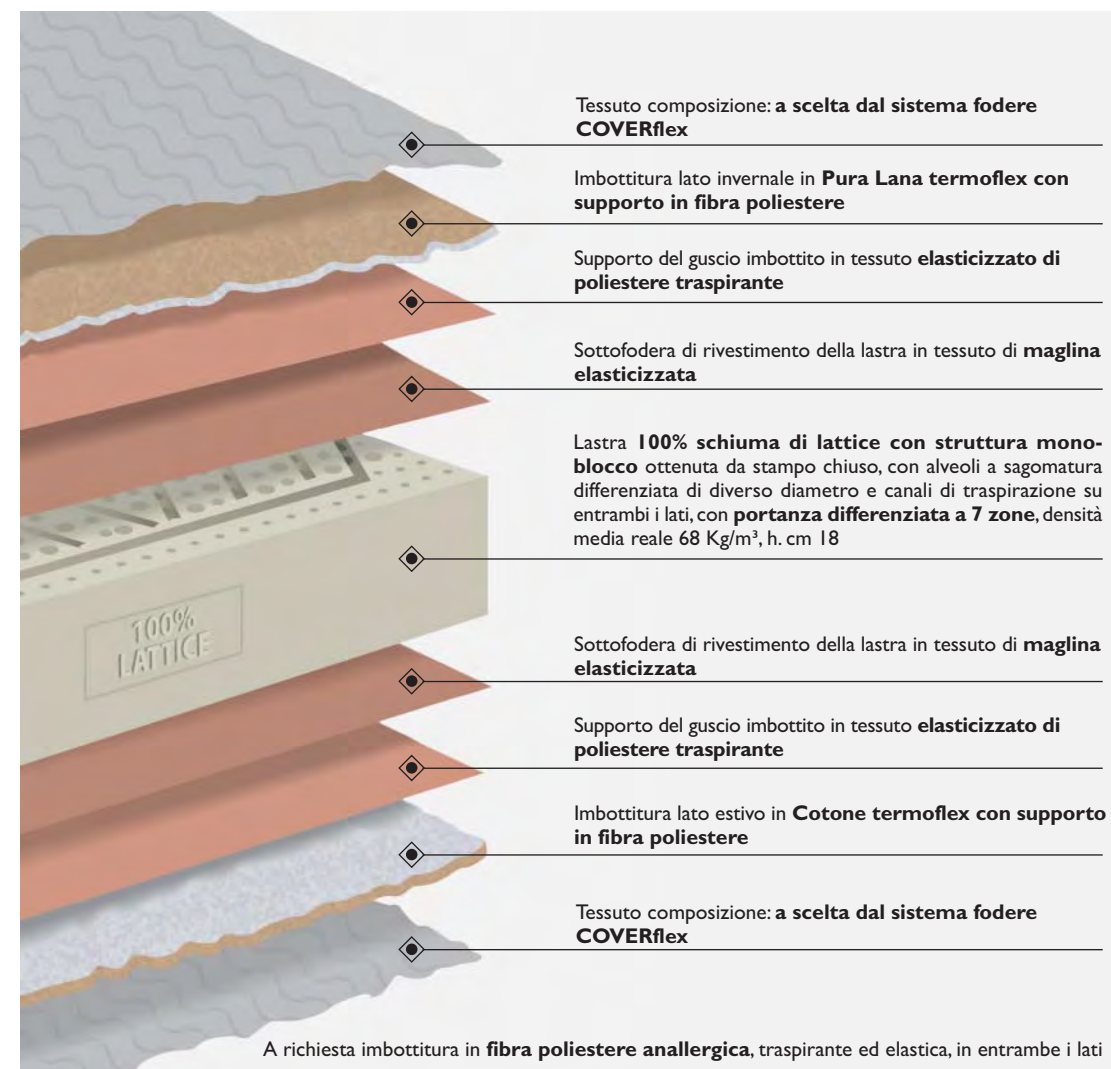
Tessuto composizione: **a scelta dal sistema fodere COVERflex**

Imbottitura lato invernale in **Pura Lana termoflex con supporto in fibra poliestere**

Supporto del guscio imbottito in tessuto **elasticizzato di poliestere traspirante**

Sottofodera di rivestimento della lastra in tessuto di **maglina elasticizzata**

Lastra **100% schiuma di lattice con struttura monoblocco** ottenuta da stampo chiuso, con alveoli a sagomatura differenziata di diverso diametro e canali di traspirazione su entrambi i lati, con **portanza differenziata a 7 zone**, densità media reale 68 Kg/m³, h. cm 18

100% LATTICE

Sottofodera di rivestimento della lastra in tessuto di **maglina elasticizzata**

Supporto del guscio imbottito in tessuto **elasticizzato di poliestere traspirante**

Imbottitura lato estivo in **Cotone termoflex con supporto in fibra poliestere**

Tessuto composizione: **a scelta dal sistema fodere COVERflex**

A richiesta imbottitura in **fibra poliestere anallergica**, traspirante ed elastica, in entrambe i lati